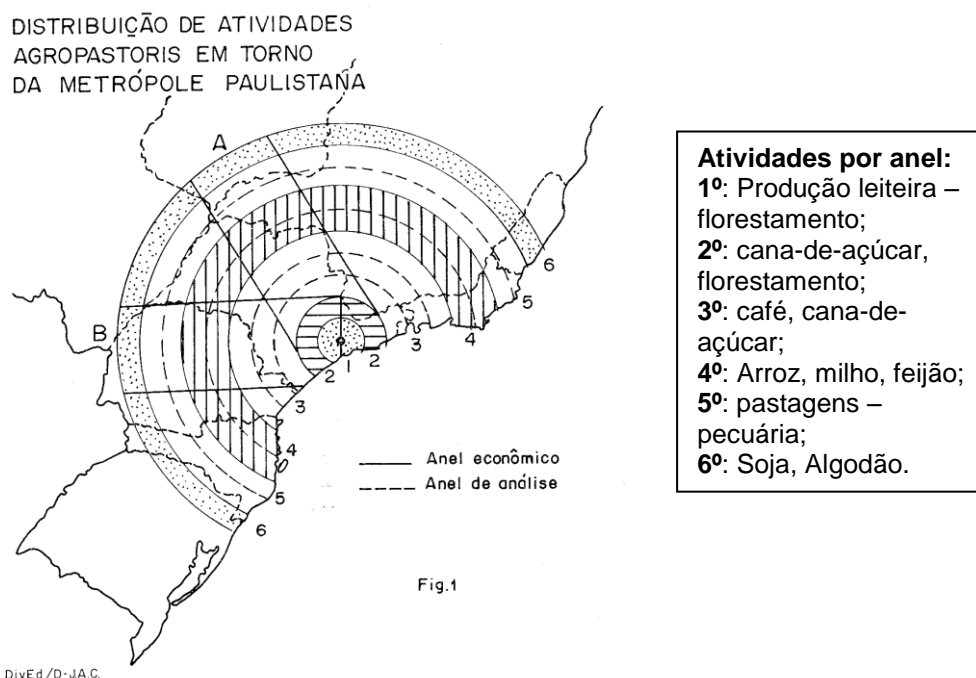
DISTRIBUIÇÃO DE ATIVIDADES AGROPASTORIS EM TORNO DA METRÓPOLE PAULISTANA

A

B

1
2
3
4
5
6

2
3
4
5
6

Anel econômico
Anel de análise

Fig.1

DivEd/D-JA.C.

**Atividades por anel:**
**1º**: Produção leiteira – florestamento;
**2º**: cana-de-açúcar, florestamento;
**3º**: café, cana-de-açúcar;
**4º**: Arroz, milho, feijão;
**5º**: pastagens – pecuária;
**6º**: Soja, Algodão.